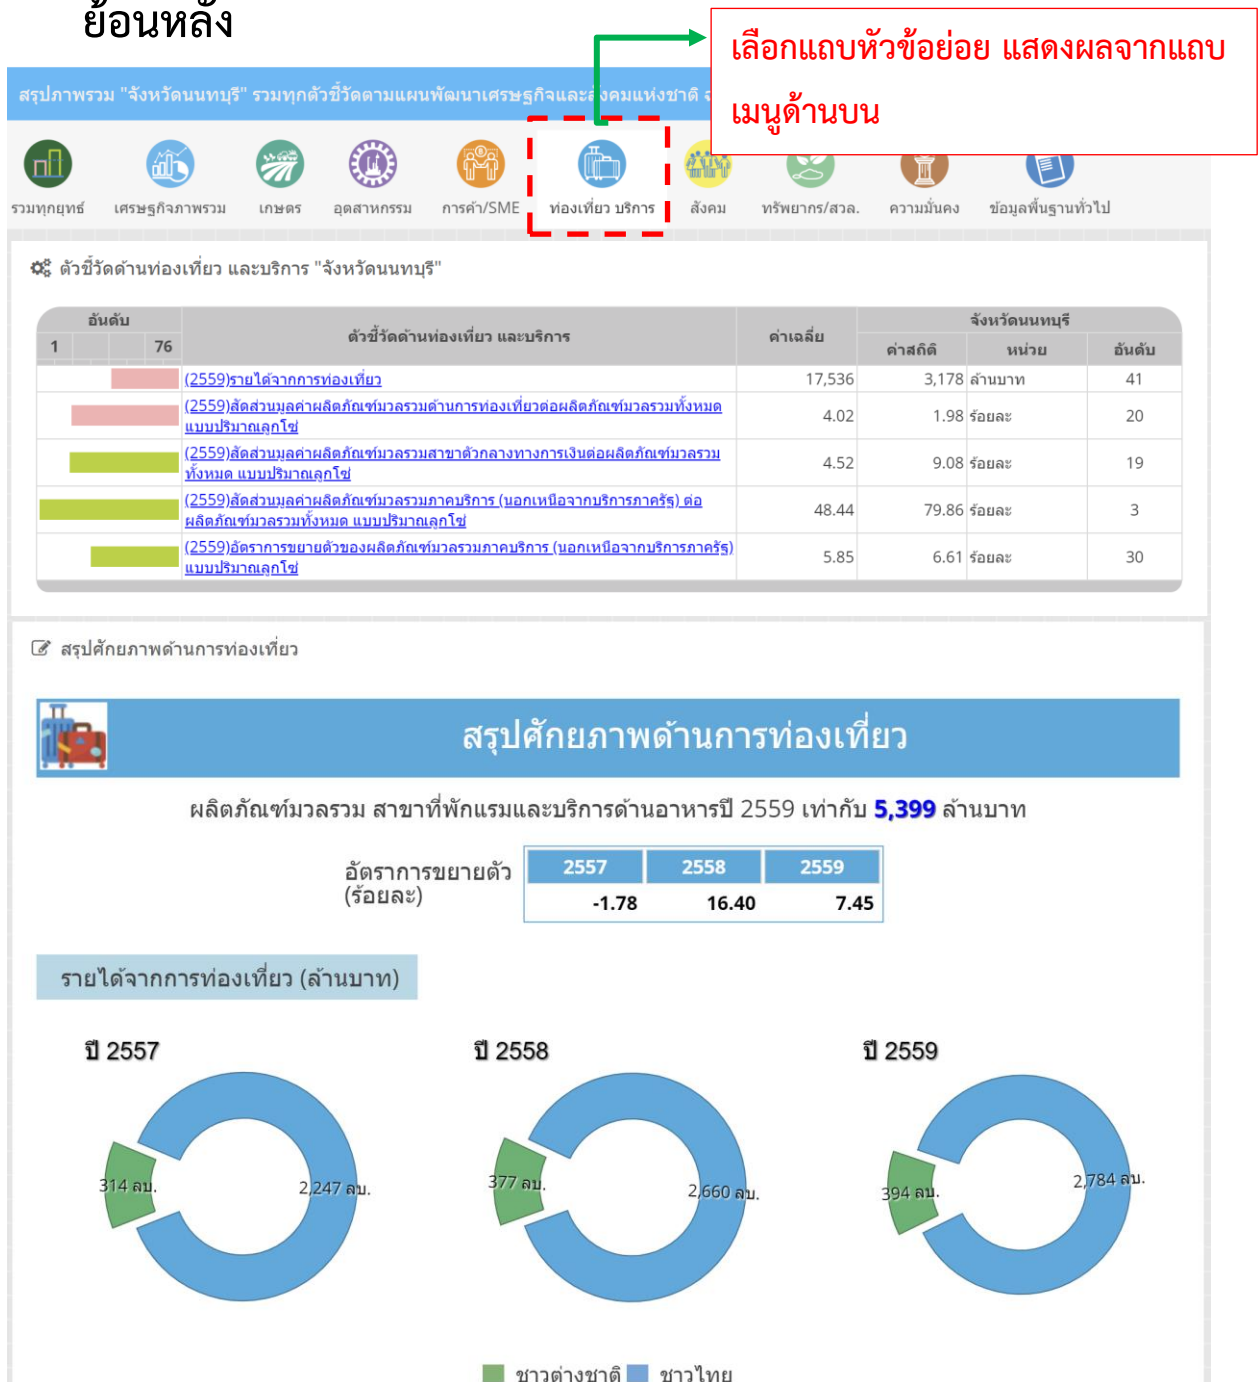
ย้อนหลัง

เลือกแถบหัวข้อย่อย แสดงผลจากแถบเมนูด้านบน

สรุปภาพรวม "จังหวัดนนทบุรี" รวมทุกตัวชี้วัดตามแผนพัฒนาเศรษฐกิจและสังคมแห่งชาติ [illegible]

รวมทุกยุทธ์ เศรษฐกิจภาพรวม เกษตร อุตสาหกรรม การค้า/SME ท่องเที่ยว บริการ สังคม ทรัพยากร/สวล. ความมั่นคง ข้อมูลพื้นฐานทั่วไป

ตัวชี้วัดด้านท่องเที่ยว และบริการ "จังหวัดนนทบุรี"

| อันดับ 1 76 | ตัวชี้วัดด้านท่องเที่ยว และบริการ | ค่าเฉลี่ย | จังหวัดนนทบุรี ค่าสถิติ | หน่วย | อันดับ |
|---|---|---|---|---|---|
| | (2559)รายได้จากการท่องเที่ยว | 17,536 | 3,178 | ล้านบาท | 41 |
| | (2559)สัดส่วนมูลค่าผลิตภัณฑ์มวลรวมด้านการท่องเที่ยวต่อผลิตภัณฑ์มวลรวมทั้งหมด แบบปริมาณลูกโซ่ | 4.02 | 1.98 | ร้อยละ | 20 |
| | (2559)สัดส่วนมูลค่าผลิตภัณฑ์มวลรวมสาขาตัวกลางทางการเงินต่อผลิตภัณฑ์มวลรวมทั้งหมด แบบปริมาณลูกโซ่ | 4.52 | 9.08 | ร้อยละ | 19 |
| | (2559)สัดส่วนมูลค่าผลิตภัณฑ์มวลรวมภาคบริการ (นอกเหนือจากบริการภาครัฐ) ต่อผลิตภัณฑ์มวลรวมทั้งหมด แบบปริมาณลูกโซ่ | 48.44 | 79.86 | ร้อยละ | 3 |
| | (2559)อัตราการขยายตัวของผลิตภัณฑ์มวลรวมภาคบริการ (นอกเหนือจากบริการภาครัฐ) แบบปริมาณลูกโซ่ | 5.85 | 6.61 | ร้อยละ | 30 |

สรุปศักยภาพด้านการท่องเที่ยว

สรุปศักยภาพด้านการท่องเที่ยว

ผลิตภัณฑ์มวลรวม สาขาที่พักแรมและบริการด้านอาหารปี 2559 เท่ากับ 5,399 ล้านบาท

อัตราการขยายตัว (ร้อยละ)

| 2557 | 2558 | 2559 |
|---|---|---|
| -1.78 | 16.40 | 7.45 |

รายได้จากการท่องเที่ยว (ล้านบาท)

ปี 2557
314 ลบ.
2,247 ลบ.

ปี 2558
377 ลบ.
2,660 ลบ.

ปี 2559
394 ลบ.
2,784 ลบ.

ชาวต่างชาติ ชาวไทย